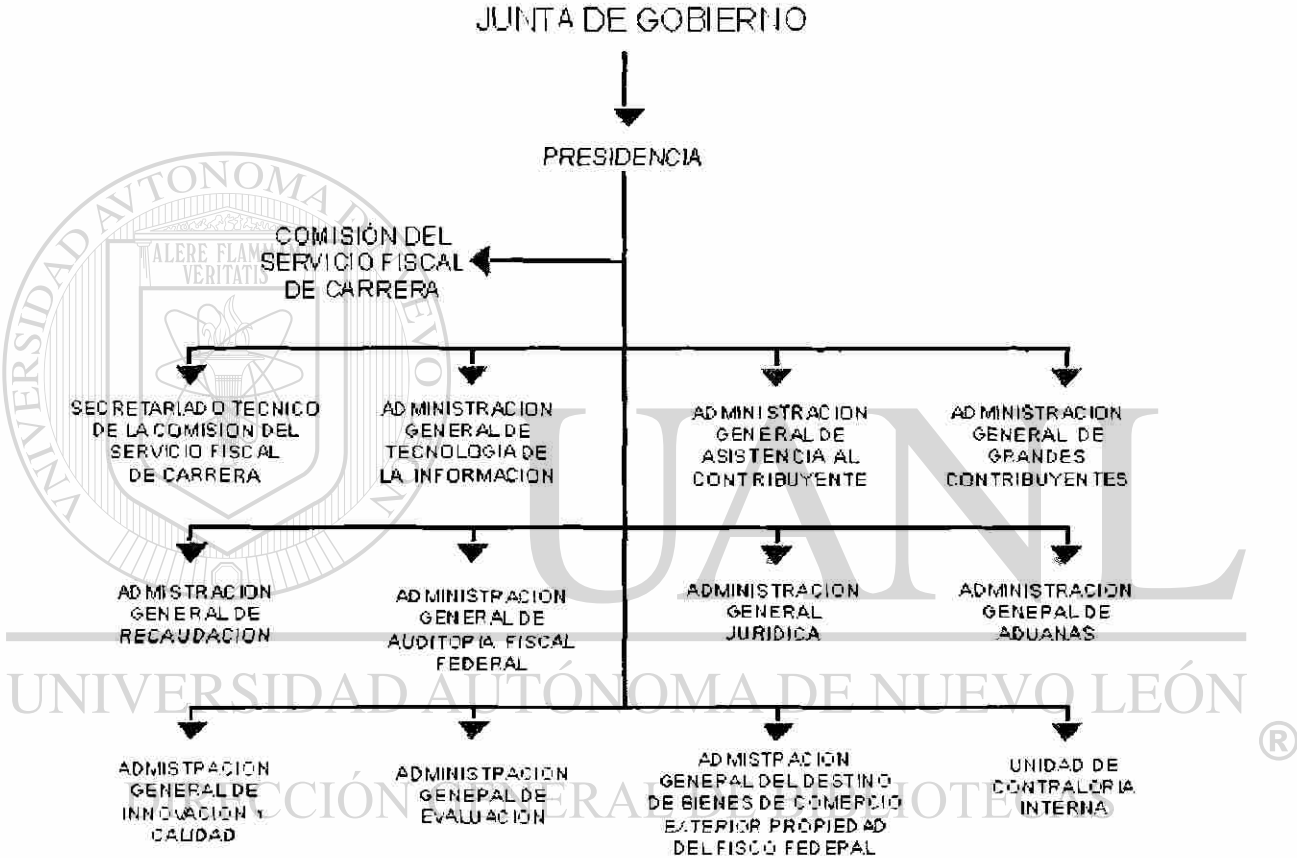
JUNTA DE GOBIERNO

PRESIDENCIA

COMISIÓN DEL SERVICIO FISCAL DE CARRERA

SECRETARIADO TECNICO DE LA COMISION DEL SERVICIO FISCAL DE CARRERA

ADMINISTRACION GENERAL DE TECNOLOGIA DE LA INFORMACION

ADMINISTRACION GENERAL DE ASISTENCIA AL CONTRIBUYENTE

ADMINISTRACION GENERAL DE GRANDES CONTRIBUYENTES

ADMISTRACION GENERAL DE RECAUDACION

ADMINISTRACION GENERAL DE AUDITORIA FISCAL FEDERAL

ADMINISTRACION GENERAL JURIDICA

ADMINISTRACION GENEPAL DE ADUANAS

ADMISTRACION GENERAL DE INNOVACION Y CALIDAD

ADMINISTRACION GENEPAL DE EVALUACION

ADMISTRACION GENERAL DEL DESTINO DE BIENES DE COMERCIO EXTERIOR PROPIEDAD DEL FISCO FEDEPAL

UNIDAD DE CONTRALORIA INTERNA

ALERE FLAMMAM VERITATIS

UNIVERSIDAD AUTÓNOMA DE NUEVO LEÓN

UANL

UNIVERSIDAD AUTÓNOMA DE NUEVO LEÓN ®

DIRECCIÓN GENERAL DE BIBLIOTECAS